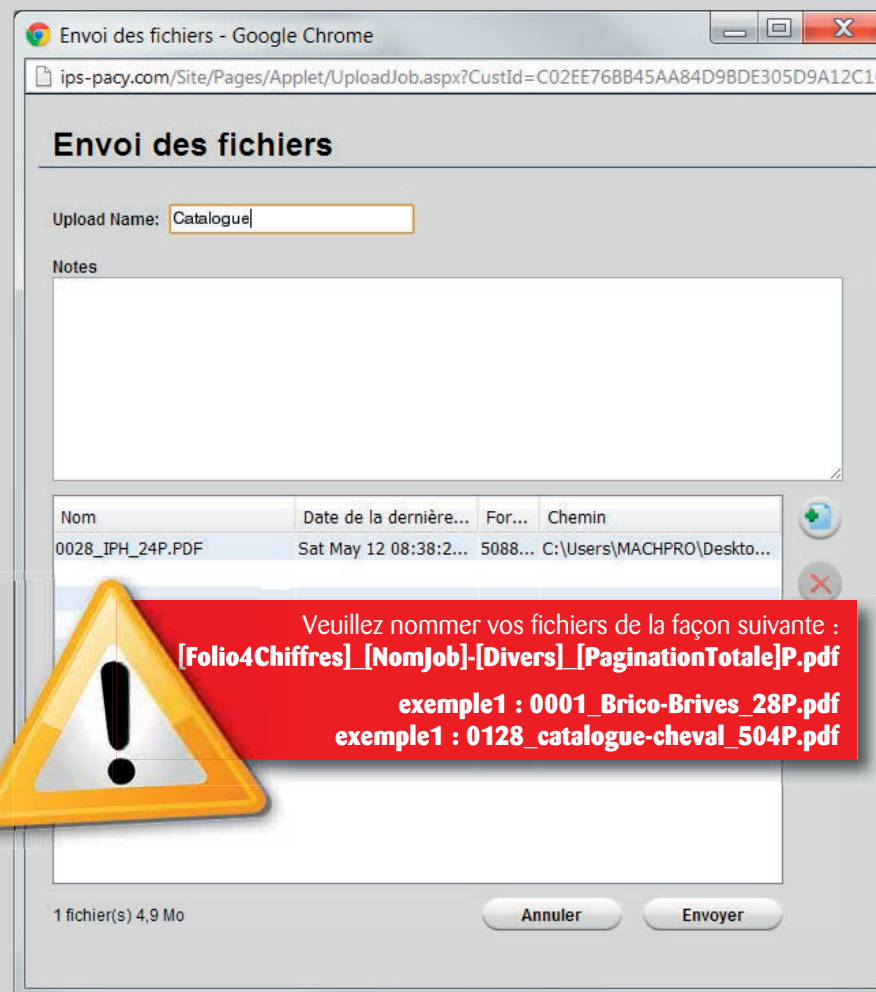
Envoi des fichiers - Google Chrome

ips-pacy.com/Site/Pages/Applet/UploadJob.aspx?CustId=C02EE76BB45AA84D9BDE305D9A12C1

Envoi des fichiers

Upload Name: Catalogue

Notes

| Nom | Date de la dernière... | For... | Chemin |
|---|---|---|---|
| 0028_IPH_24P.PDF | Sat May 12 08:38:2... | 5088... | C:\Users\MACHPRO\Deskto... |

Veuillez nommer vos fichiers de la façon suivante : [Folio4Chiffres]_[NomJob]-[Divers]_[PaginationTotale]P.pdf

exemple1 : 0001_Brico-Brives_28P.pdf
exemple1 : 0128_catalogue-cheval_504P.pdf

1 fichier(s) 4,9 Mo

Annuler

Envoyer